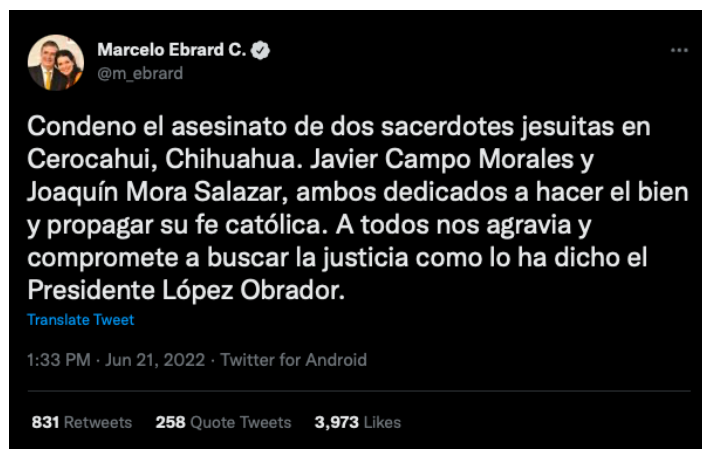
Marcelo Ebrard C.
@m_ebrard

Condeno el asesinato de dos sacerdotes jesuitas en Cerocahui, Chihuahua. Javier Campo Morales y Joaquín Mora Salazar, ambos dedicados a hacer el bien y propagar su fe católica. A todos nos agravia y compromete a buscar la justicia como lo ha dicho el Presidente López Obrador.

Translate Tweet

1:33 PM · Jun 21, 2022 · Twitter for Android

831 Retweets 258 Quote Tweets 3,973 Likes